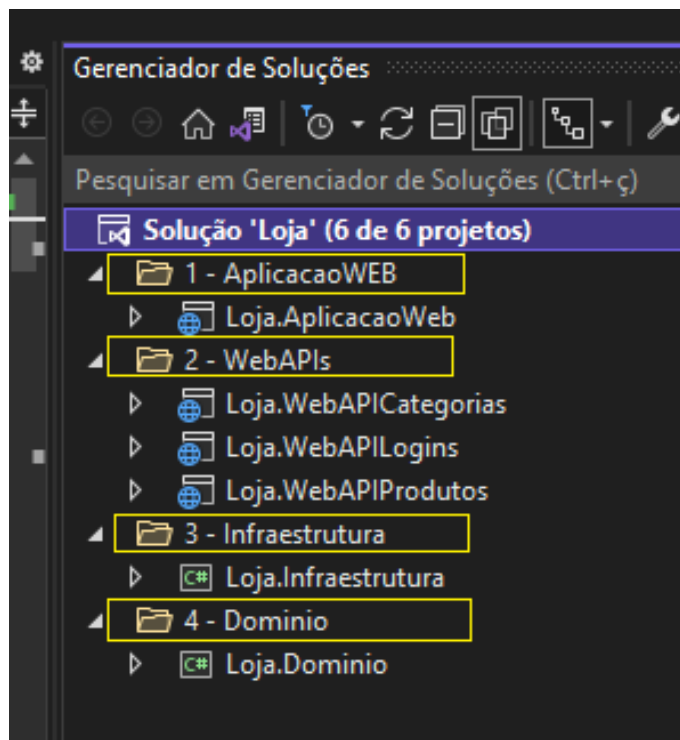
Gerenciador de Soluções

Pesquisar em Gerenciador de Soluções (Ctrl+ç)

Solução 'Loja' (6 de 6 projetos)
1 - AplicacaoWEB
Loja.AplicacaoWeb
2 - WebAPIs
Loja.WebAPICategorias
Loja.WebAPILogins
Loja.WebAPIProdutos
3 - Infraestrutura
C# Loja.Infraestrutura
4 - Dominio
C# Loja.Dominio